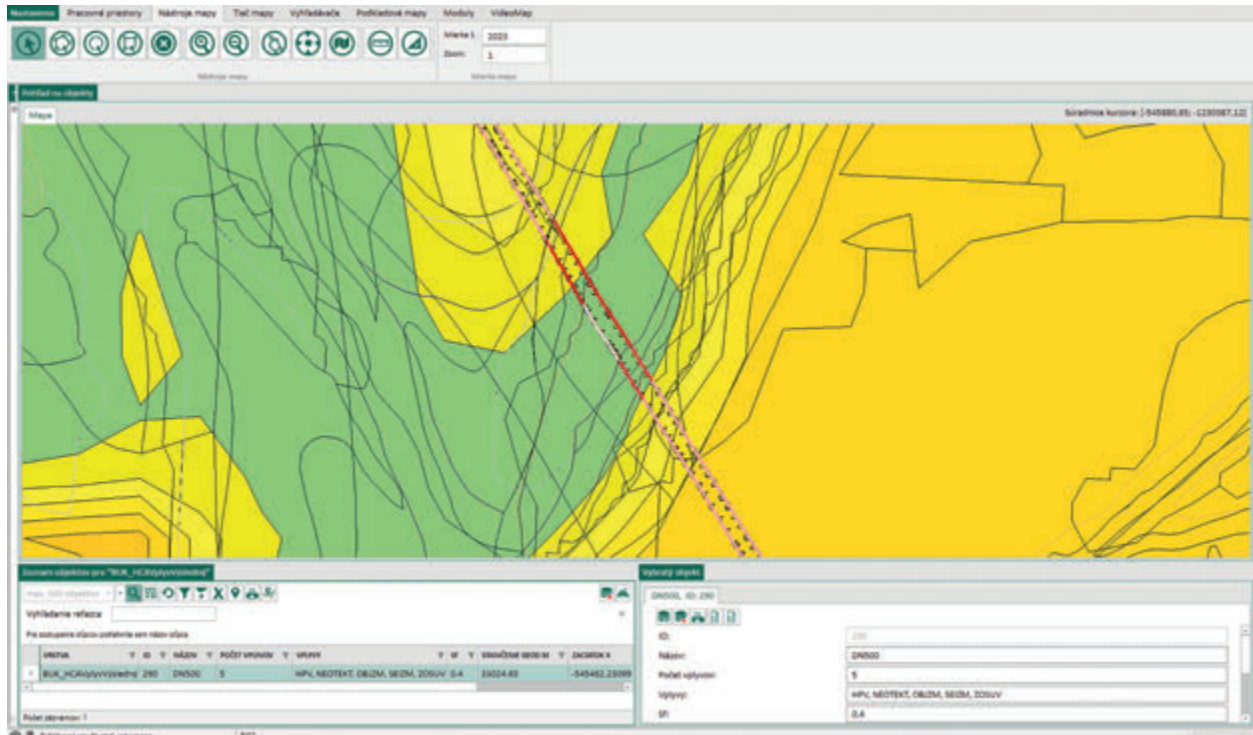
Nastavenia Pracovné priestory Nástroje mapy Tlač mapy Vyhľadávače Podkladové mapy Moduly VideoMap

Mierka 1: 2025
Zoom: 1
Nástroje mapy
Mierka mapy

Pohľad na objekty

Mapa

Súradnice kurzora: [-545880,85; -1230087,12]

Zoznam objektov pre "BUK_HCAVplyvVýsledný"

max. 500 objektov

Vyhľadanie reťazca:

Pre zoskupenie stĺpcov potiahnite sem názov stĺpca

| VRSTVA | ID | NÁZOV | POČET VPLYVOV | VPLYVY | SF | STANIČENIE GEOD M | ZAČIATOK X |
|---|---|---|---|---|---|---|---|
| BUK_HCAVplyvVýsledný | 290 | DN500 | 5 | HPV, NEOTEKT, OBJZM, SEIZM, ZOSUV | 0,4 | 33024,43 | -545462,23099 |

Počet záznamov: 1

Vybraný objekt

DN500, ID: 290

ID: 290
Názov: DN500
Počet vplyvov: 5
Vplyvy: HPV, NEOTEKT, OBJZM, SEIZM, ZOSUV
SF: 0,4